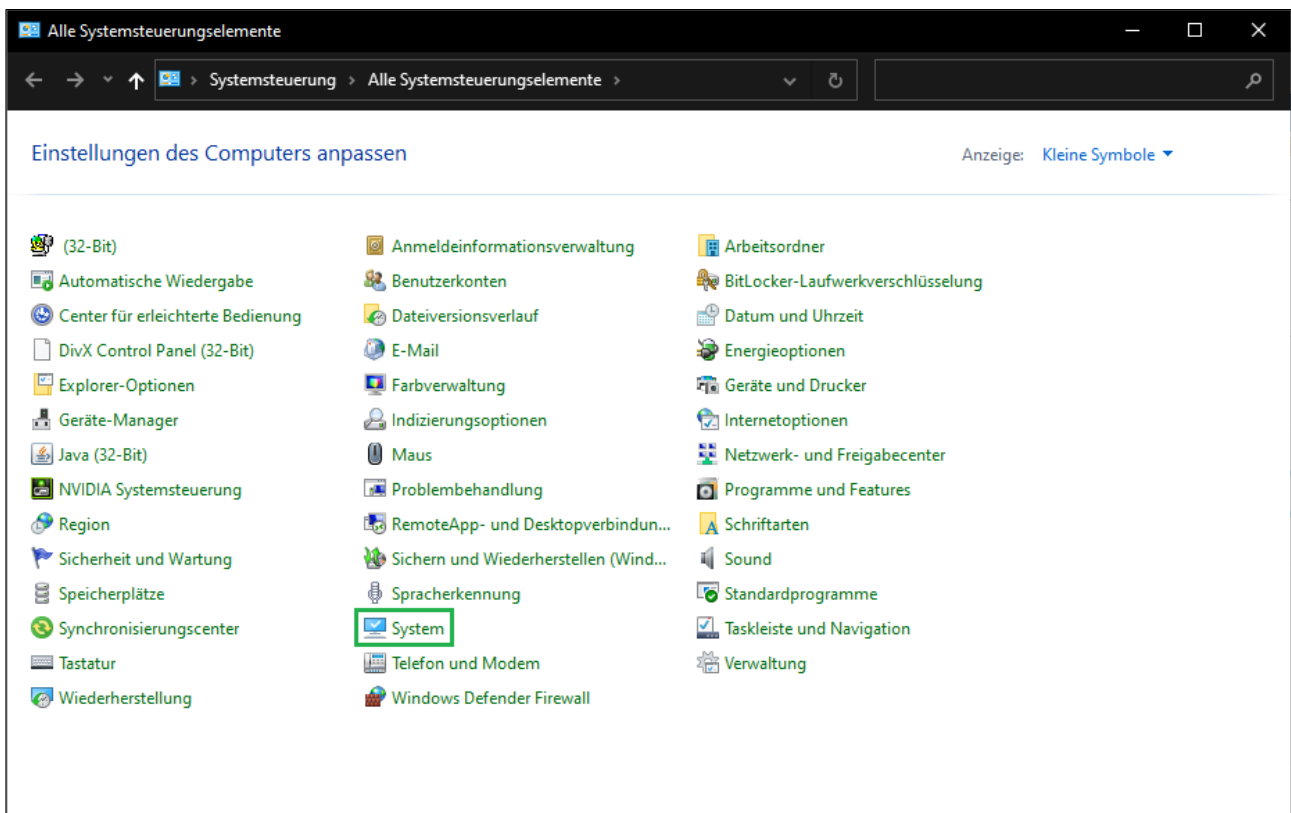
Alle Systemsteuerungselemente

Systemsteuerung > Alle Systemsteuerungselemente >

Einstellungen des Computers anpassen

Anzeige: Kleine Symbole

(32-Bit)
Automatische Wiedergabe
Center für erleichterte Bedienung
DivX Control Panel (32-Bit)
Explorer-Optionen
Geräte-Manager
Java (32-Bit)
NVIDIA Systemsteuerung
Region
Sicherheit und Wartung
Speicherplätze
Synchronisierungscenter
Tastatur
Wiederherstellung

Anmeldeinformationsverwaltung
Benutzerkonten
Dateiversionsverlauf
E-Mail
Farbverwaltung
Indizierungsoptionen
Maus
Problembehandlung
RemoteApp- und Desktopverbindun...
Sichern und Wiederherstellen (Wind...
Spracherkennung
System
Telefon und Modem
Windows Defender Firewall

Arbeitsordner
BitLocker-Laufwerkverschlüsselung
Datum und Uhrzeit
Energieoptionen
Geräte und Drucker
Internetoptionen
Netzwerk- und Freigabecenter
Programme und Features
Schriftarten
Sound
Standardprogramme
Taskleiste und Navigation
Verwaltung